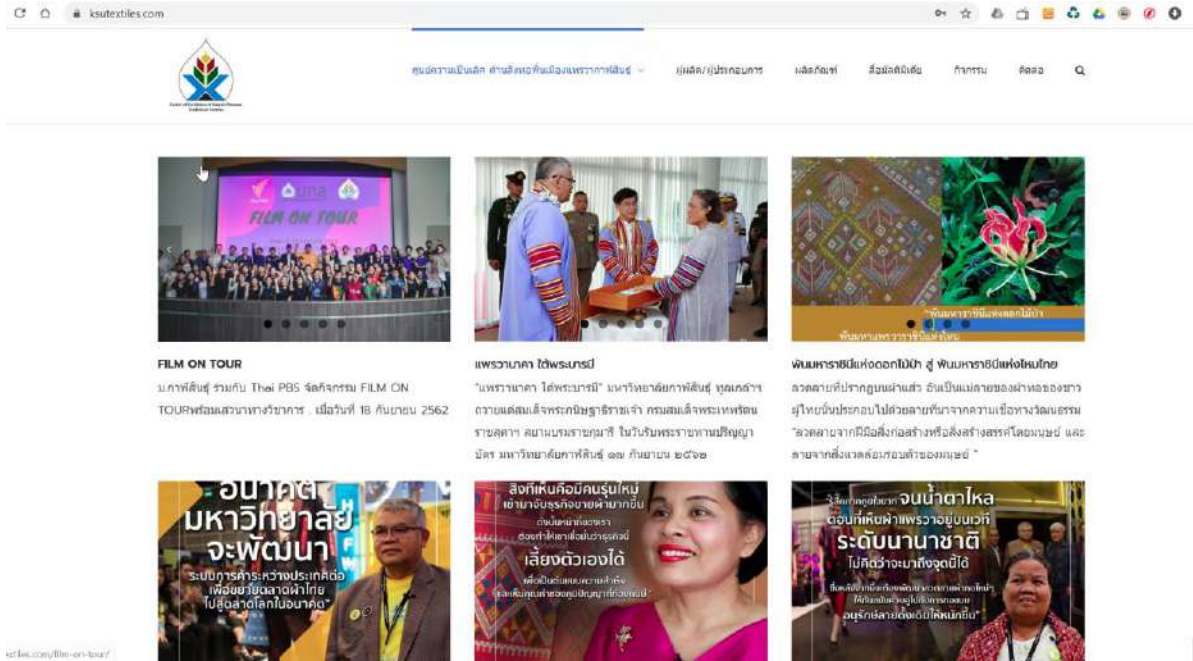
ksutextiles.com

ศูนย์ความเป็นเลิศ ด้านสิ่งทอพื้นเมืองแพรวากาฬสินธุ์ ผู้ผลิต/ผู้ประกอบการ ผลิตภัณฑ์ สื่อมัลติมีเดีย กิจกรรม ติดต่อ

FILM ON TOUR

FILM ON TOUR
ม.กาฬสินธุ์ ร่วมกับ Thai PBS จัดกิจกรรม FILM ON TOURพร้อมเสวนาทางวิชาการ . เมื่อวันที่ 18 กันยายน 2562

แพรวาเบาคา ใต้พระบารมี
"แพรวาเบาคา ใต้พระบารมี" มหาวิทยาลัยกาฬสินธุ์ ทูลเกล้าฯ ถวายแด่สมเด็จพระกนิษฐาธิราชเจ้า กรมสมเด็จพระเทพรัตนราชสุดาฯ สยามบรมราชกุมารี ในวันรับพระราชทานปริญญาบัตร มหาวิทยาลัยกาฬสินธุ์ ๑๗ กันยายน ๒๕๖๒

พันมหาราชินีแห่งดอกไม้ป่า สู่ พันมหาราชินีแห่งไหมไทย
ลวดลายที่ปรากฏบนผ้าแส่ว อันเป็นเอกลักษณ์ของผ้าทอของชาวผู้ไทยนั้นประกอบไปด้วยลายที่มาจากความเชื่อทางวัฒนธรรม "ลวดลายจากมีมือสิ่งก่อสร้างหรือสิ่งสร้างสรรค์โดยมนุษย์ และลายจากสิ่งแวดล้อมรอบตัวของมนุษย์"

อนาคต มหาวิทยาลัย จะพัฒนา
ระบบการค้าระหว่างประเทศต่อ เพื่อขยายตลาดผ้าไทย ไปสู่ตลาดโลกในอนาคต

สิ่งที่เห็นคือมีคนรุ่นใหม่ เข้ามาจับธุรกิจขายผ้ามากขึ้น
เลี้ยงตัวเองได้

จนน้ำตาไหล
ตอนที่เห็นผ้าแพรวาอยู่บนเวที ระดับนานาชาติ
ไม่คิดว่าจะมาถึงจุดนี้ได้
อนุรักษ์ลายดั้งเดิมให้มากขึ้น

xtiles.com/film-on-tour/